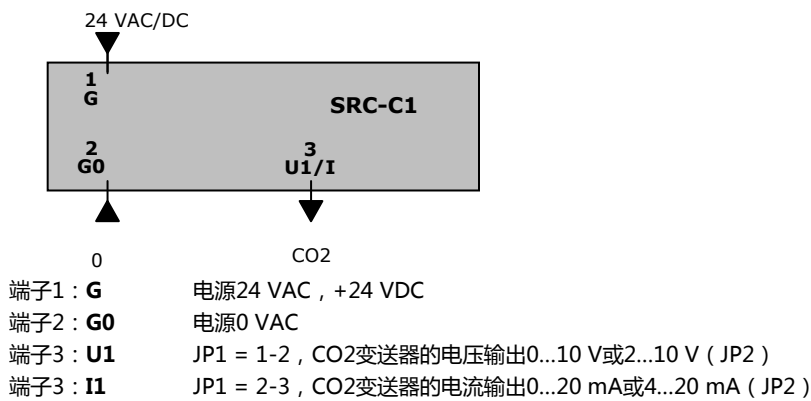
24 VAC/DC

1
G

SRC-C1

2
G0

3
U1/I

0

CO2

| | |
|---|---|
| 端子1：**G** | 电源24 VAC，+24 VDC |
| 端子2：**G0** | 电源0 VAC |
| 端子3：**U1** | JP1 = 1-2，CO2变送器的电压输出0...10 V或2...10 V（JP2） |
| 端子3：**I1** | JP1 = 2-3，CO2变送器的电流输出0...20 mA或4...20 mA（JP2） |